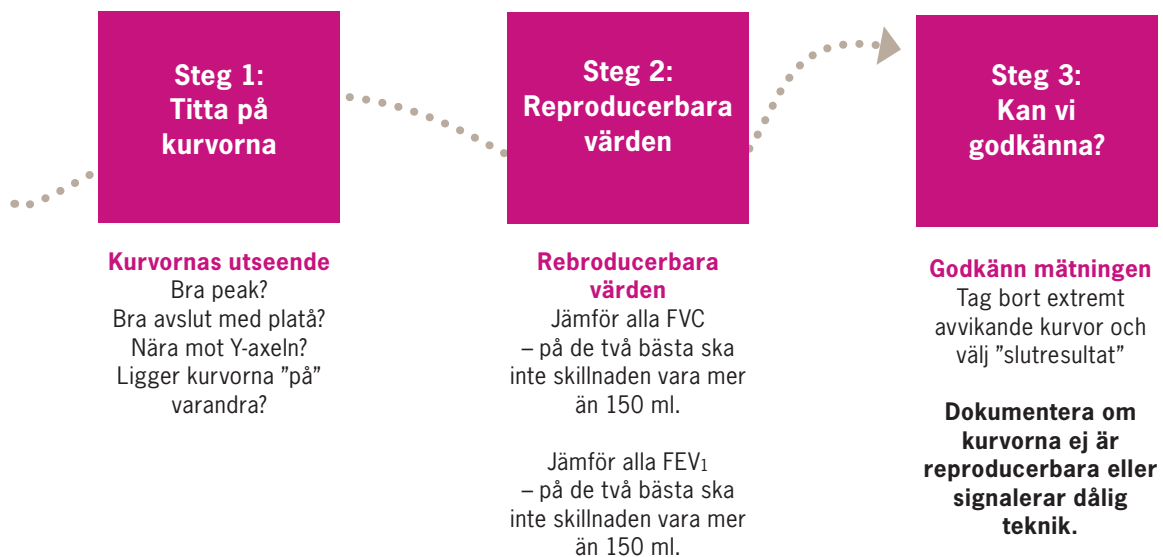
Steg 1:
Titta på kurvorna

Kurvornas utseende
Bra peak?
Bra avslut med platå?
Nära mot Y-axeln?
Ligger kurvorna ”på” varandra?

Steg 2:
Reproducerbara värden

Rebroducerbara värden
Jämför alla FVC
– på de två bästa ska inte skillnaden vara mer än 150 ml.

Jämför alla $FEV_1$
– på de två bästa ska inte skillnaden vara mer än 150 ml.

Steg 3:
Kan vi godkänna?

Godkänn mätningen
Tag bort extremt avvikande kurvor och välj ”slutresultat”

Dokumentera om kurvorna ej är reproducerbara eller signalerar dålig teknik.